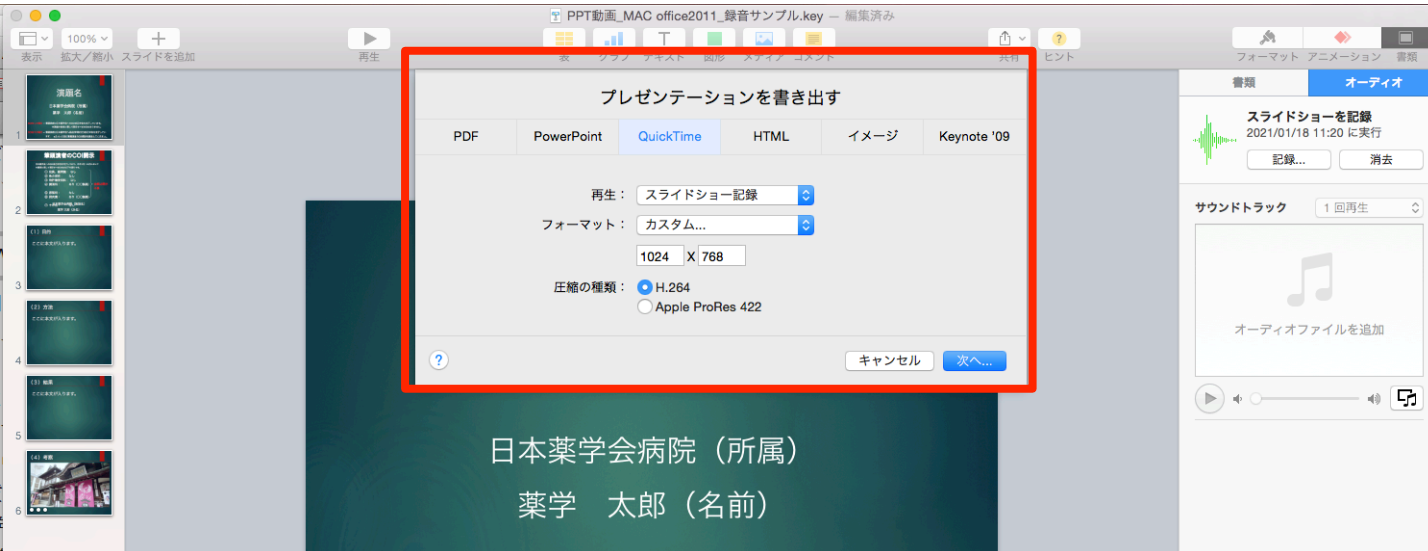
PPT動画_MAC office2011_録音サンプル.key — 編集済み

表示 100% 拡大／縮小 スライドを追加 再生 表 グラフ テキスト 図形 メディア コメント 共有 ヒント フォーマット アニメーション 書類

1 演題名
2
3 （1）目的 ここに本文が入ります。
4 （2）方法 ここに本文が入ります。
5 （3）結果 ここに本文が入ります。
6 （4）考察

プレゼンテーションを書き出す

PDF | PowerPoint | QuickTime | HTML | イメージ | Keynote '09

再生： スライドショー記録
フォーマット： カスタム...
1024 X 768
圧縮の種類： H.264
Apple ProRes 422

? キャンセル 次へ...

日本薬学会病院（所属）
薬学 太郎（名前）

書類 オーディオ
スライドショーを記録
2021/01/18 11:20 に実行
記録... 消去
サウンドトラック 1 回再生
オーディオファイルを追加